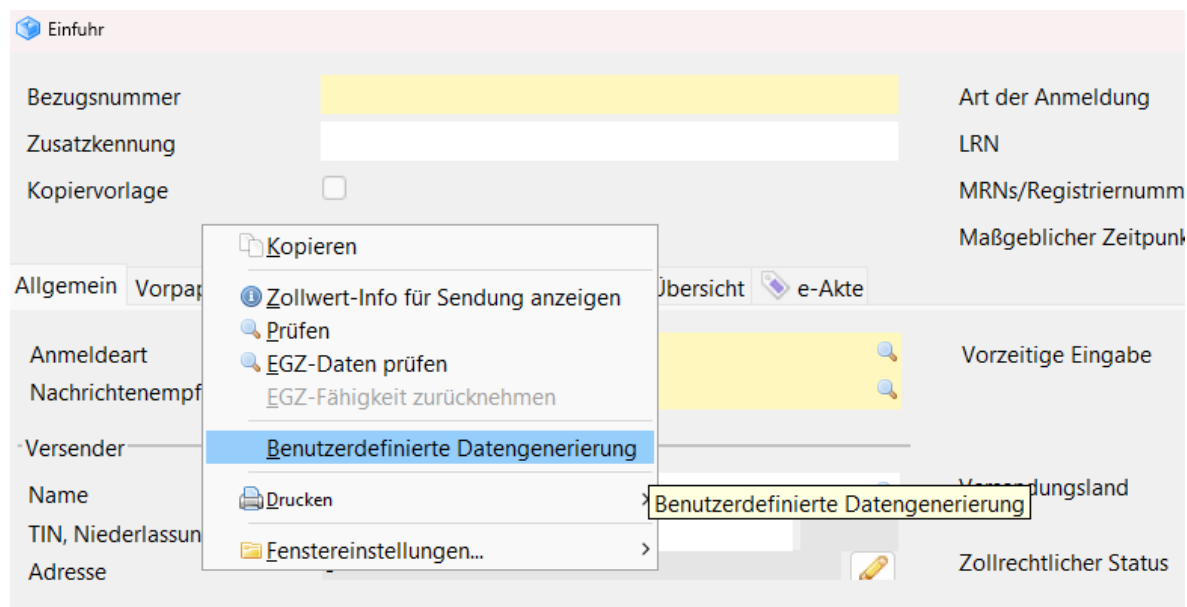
Einfuhr

Bezugsnummer
Zusatzkennung
Kopiervorlage

Art der Anmeldung
LRN
MRNs/Registriernumm
Maßgeblicher Zeitpunk

Allgemein | Vorpap | Übersicht | e-Akte

Anmeldeart
Nachrichtenempf

Vorzeitige Eingabe

Versender
Name
TIN, Niederlassun
Adresse

Versendungsland
Zollrechtlicher Status

Kopieren
Zollwert-Info für Sendung anzeigen
Prüfen
EGZ-Daten prüfen
EGZ-Fähigkeit zurücknehmen
Benutzerdefinierte Datengenerierung
Drucken
Fenstereinstellungen...

Benutzerdefinierte Datengenerierung